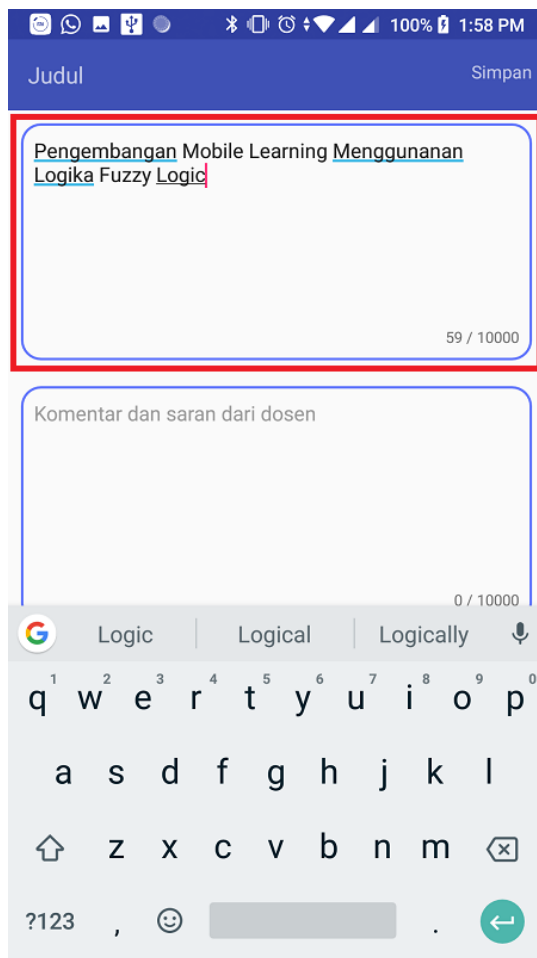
100% 1:58 PM

Judul

Simpan

Pengembangan Mobile Learning Menggunanan Logika Fuzzy Logic

59 / 10000

Komentar dan saran dari dosen

0 / 10000

Logic | Logical | Logically

q 1 w 2 e 3 r 4 t 5 y 6 u 7 i 8 o 9 p 0
a s d f g h j k l
z x c v b n m
?123 , .